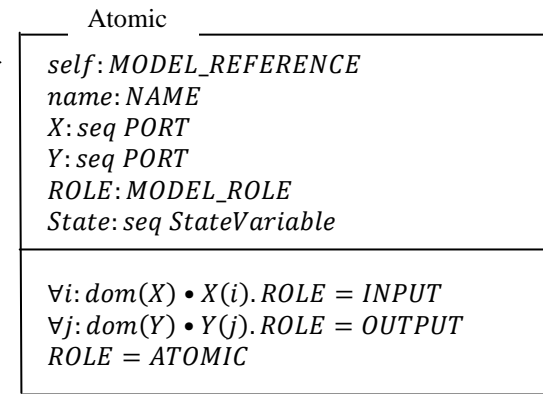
Atomic

$self: MODEL\_REFERENCE$
$name: NAME$
$X: seq\ PORT$
$Y: seq\ PORT$
$ROLE: MODEL\_ROLE$
$State: seq\ StateVariable$

$\forall i: dom(X) \bullet X(i).ROLE = INPUT$
$\forall j: dom(Y) \bullet Y(j).ROLE = OUTPUT$
$ROLE = ATOMIC$